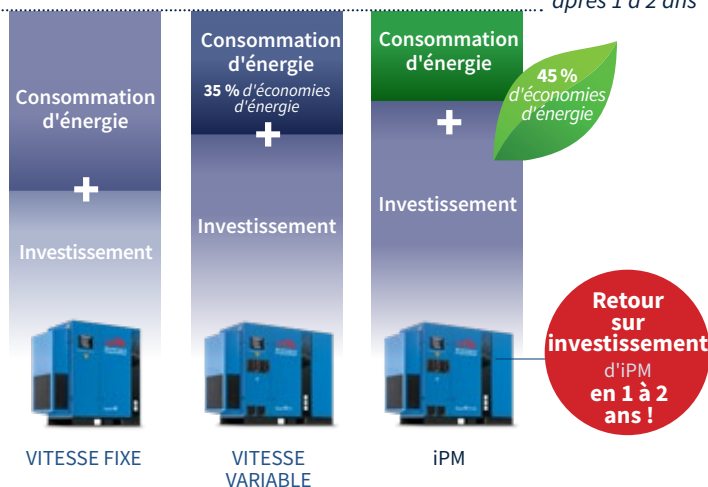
après 1 à 2 ans

Consommation d'énergie
+
Investissement

Consommation d'énergie
35 % d'économies d'énergie
+
Investissement

Consommation d'énergie
+
Investissement

45 % d'économies d'énergie

Retour sur investissement d'iPM en 1 à 2 ans !

VITESSE FIXE

VITESSE VARIABLE

iPM